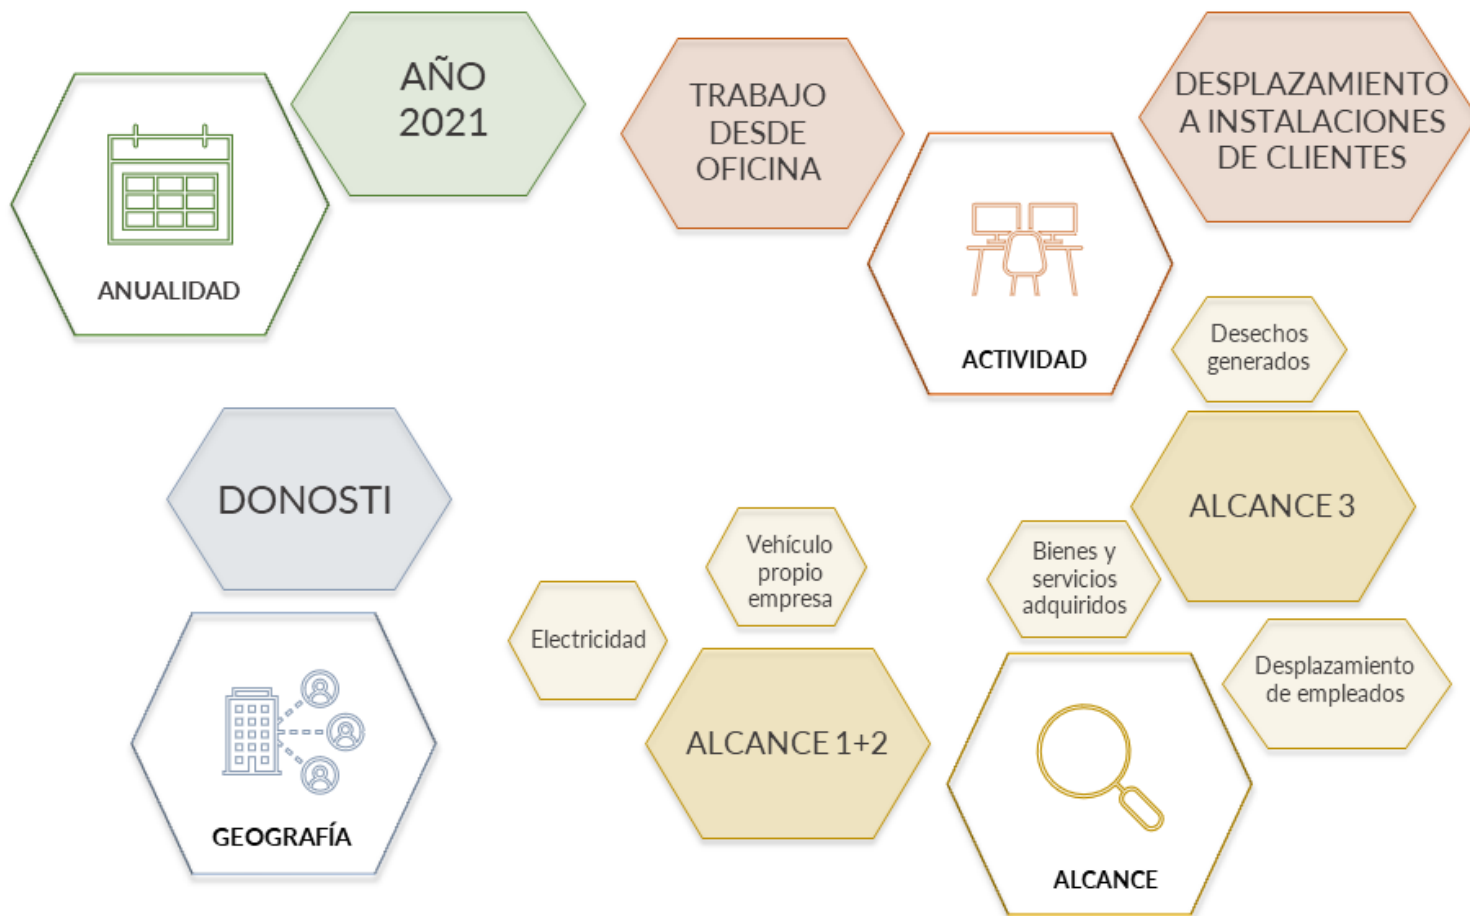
ANUALIDAD

AÑO 2021

TRABAJO DESDE OFICINA

ACTIVIDAD

DESPLAZAMIENTO A INSTALACIONES DE CLIENTES

Desechos generados

DONOSTI

GEOGRAFÍA

Vehículo propio empresa

Electricidad

ALCANCE 1+2

Bienes y servicios adquiridos

ALCANCE 3

Desplazamiento de empleados

ALCANCE